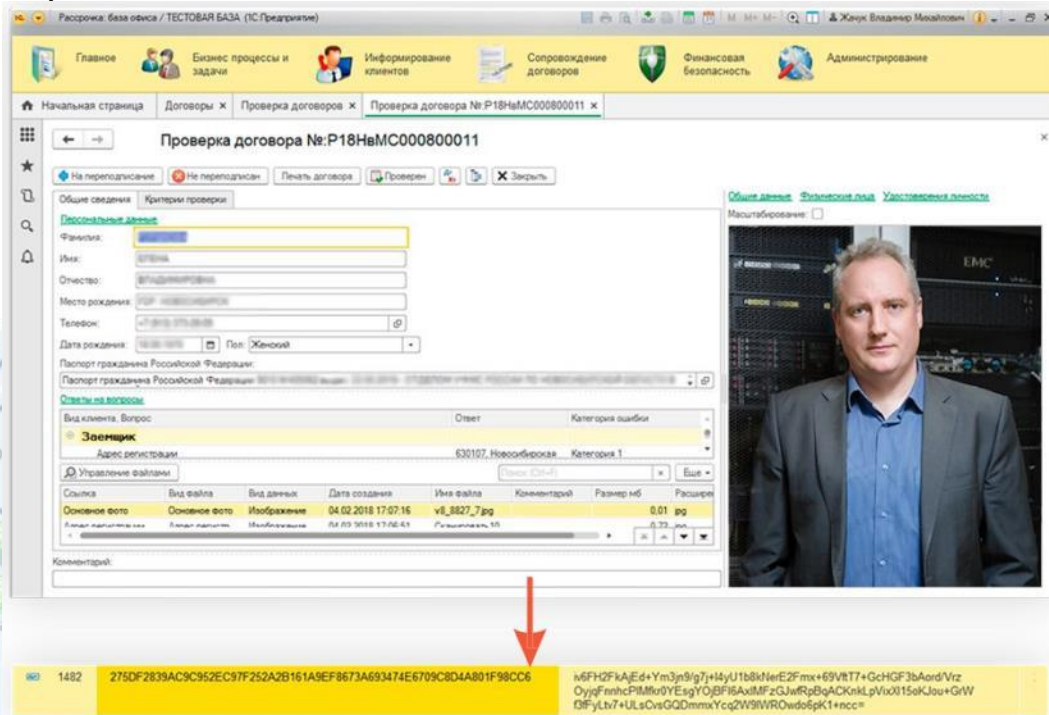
Рассрочка: база офиса / ТЕСТОВАЯ БАЗА (1С:Предприятие)

Жанук Владимир Михайлович

Главное
Бизнес процессы и задачи
Информирование клиентов
Сопровождение договоров
Финансовая безопасность
Администрирование

Начальная страница
Договоры ×
Проверка договоров ×
Проверка договора №:P18НвМС000800011 ×

Проверка договора №:P18НвМС000800011

На переподписание
Не переподписан
Печать договора
Проверен
Закрыть

Общие сведения
Критерии проверки

Персональные данные
Фамилия: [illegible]
Имя: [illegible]
Отчество: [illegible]
Место рождения: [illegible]
Телефон: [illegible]
Дата рождения: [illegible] Пол: Женский
Паспорт гражданина Российской Федерации:
Паспорт гражданина Российской Федерации: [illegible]

Ответы на вопросы

| Вид клиента, Вопрос | Ответ | Категория ошибки |
|---|---|---|
| Заемщик | | |
| Адрес регистрации | 630107, Новосибирская | Категория 1 |

Управление файлами
Поиск (Ctrl+F)
Еще

| Ссылка | Вид файла | Вид данных | Дата создания | Имя файла | Комментарий | Размер мб | Расширение |
|---|---|---|---|---|---|---|---|
| Основное фото | Основное фото | Изображение | 04.02.2018 17:07:16 | v8_8827_7.jpg | | 0,01 | jpg |
| Адрес регистрации | Адрес регистр | Изображение | 04.02.2018 17:06:53 | Сканировать 10 | | 0,72 | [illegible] |

Комментарий:

Общие данные
Физические лица
Удостоверения личности
Масштабирование:

EMC

1482
275DF2839AC9C952EC97F252A2B161A9EF8673A693474E6709C8D4A801F98CC6
iv6FH2FkAjEd+Ym3jn9/g7j+l4yU1b8kNerE2Fmx+69VftT7+GcHGF3bAord/Vrz OyjqFnnhcPlMfkr0YEsgYOjBFl6AxlMFzGJwfRpBqACKnkLpVixXl15eKJou+GrW f3fFyLtv7+ULsCvsGQDmmxYcq2W9lWROwdo6pK1+ncc=